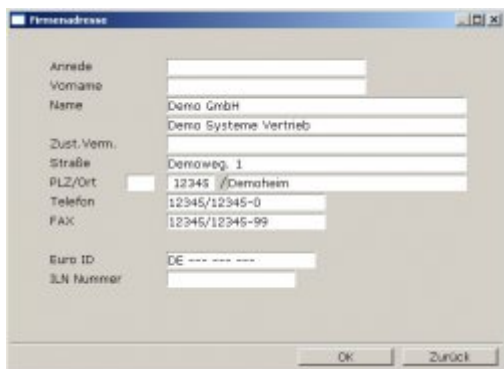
Firmenadresse

Anrede
Vorname
Name Demo GmbH
Demo Systeme Vertrieb
Zust.Verm.
Straße Demoweg. 1
PLZ/Ort 12345 /Demoheim
Telefon 12345/12345-0
FAX 12345/12345-99

Euro ID DE --- --- ---
ILN Nummer

OK Zurück